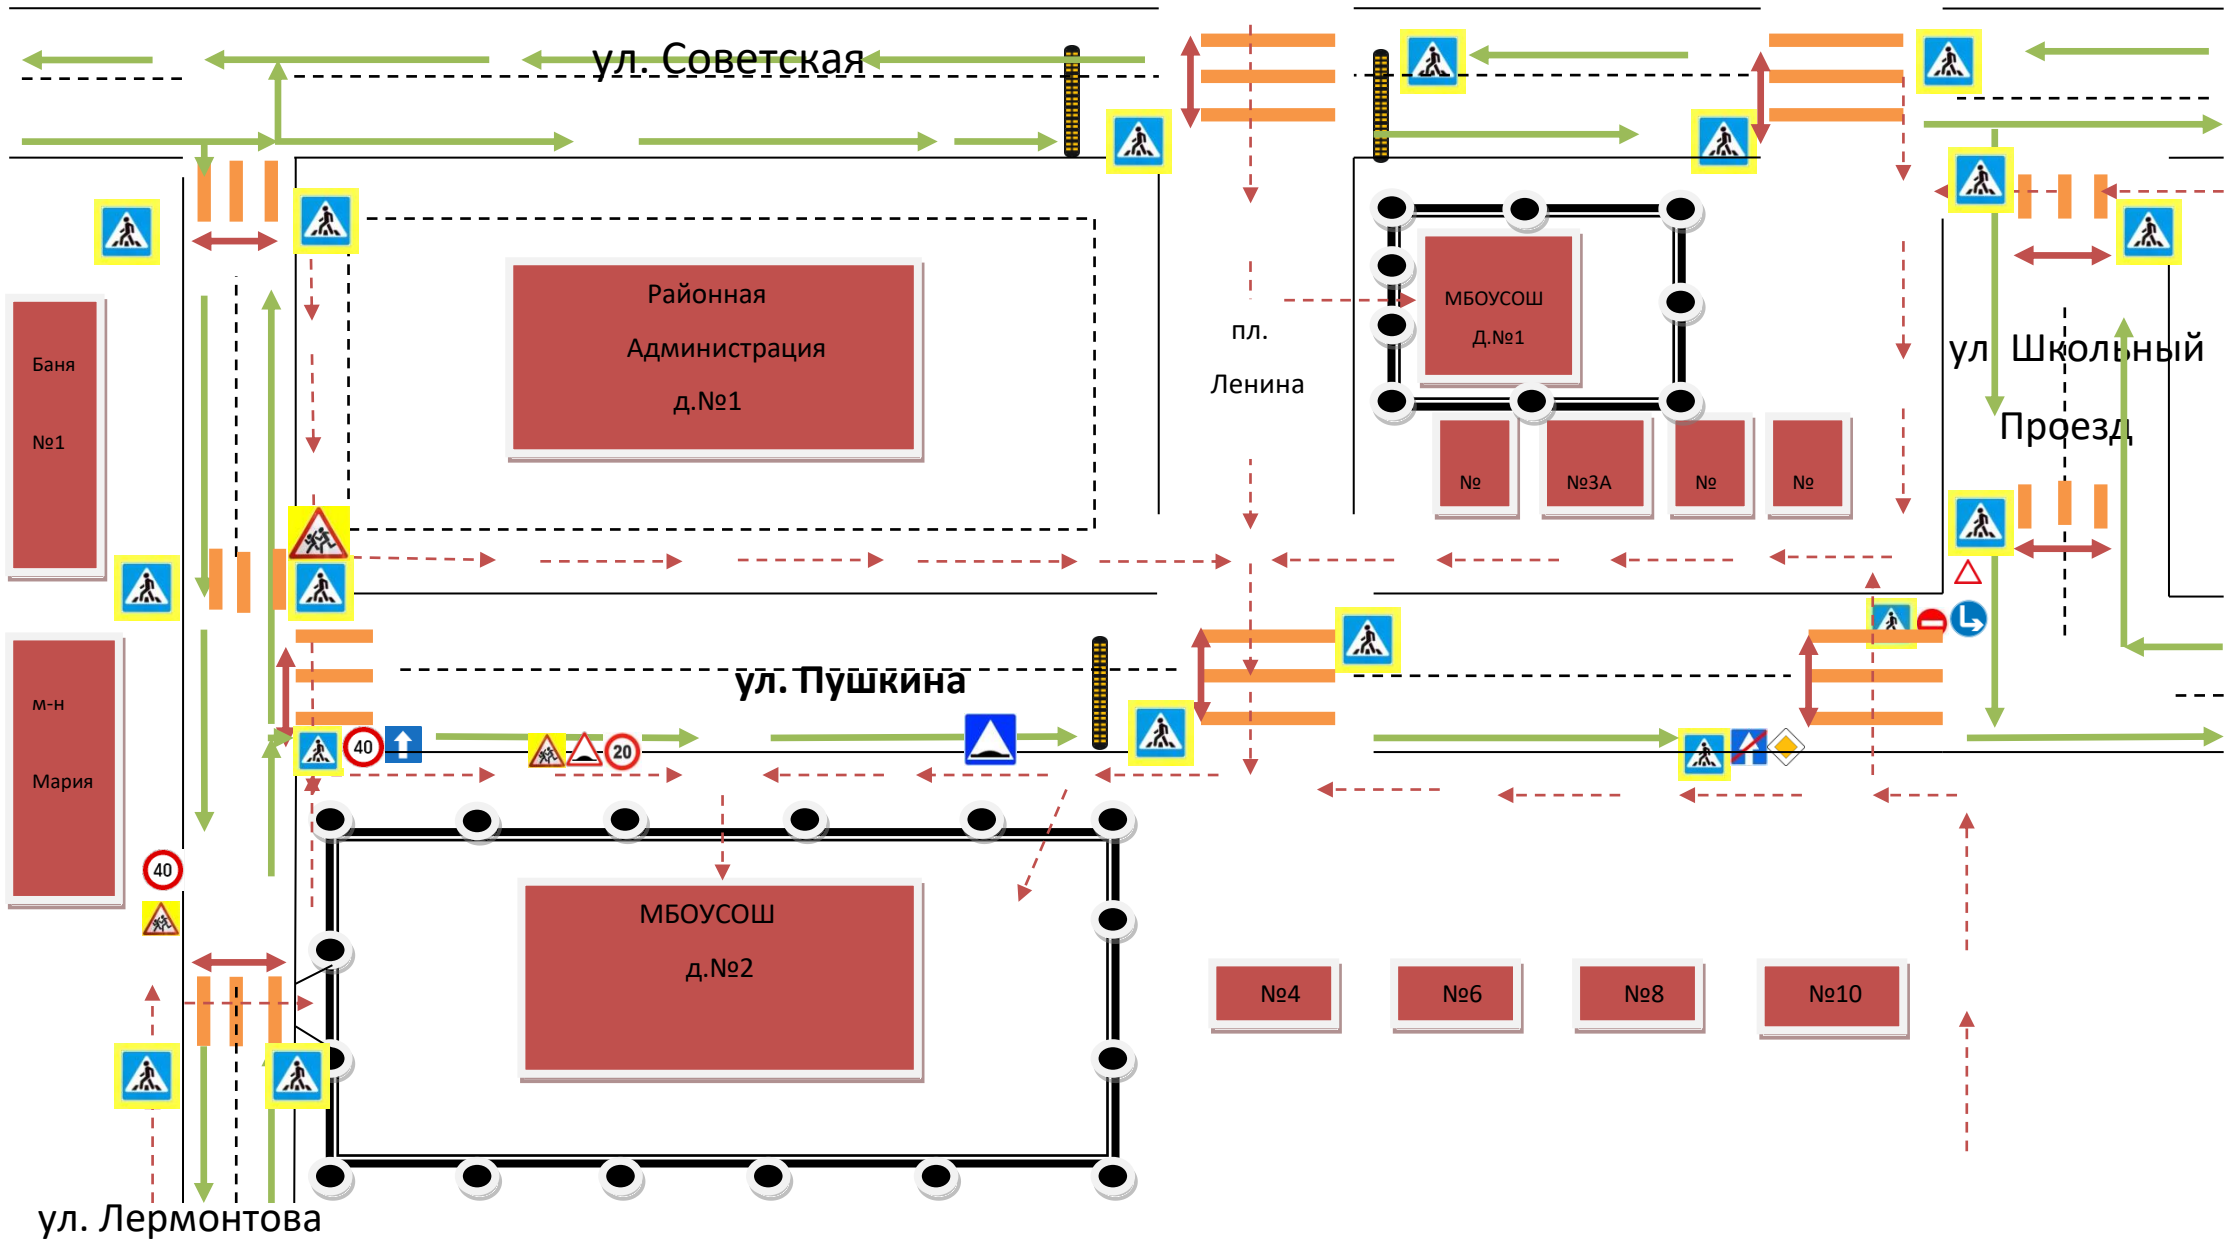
ул. Советская

Районная

Администрация

д.№1

пл.

Ленина

МБОУСОШ

Д.№1

№

№3А

№

№

ул Школьный

Проезд

Баня

№1

м-н

Мария

ул. Пушкина

40

20

40

МБОУСОШ

д.№2

№4

№6

№8

№10

ул. Лермонтова